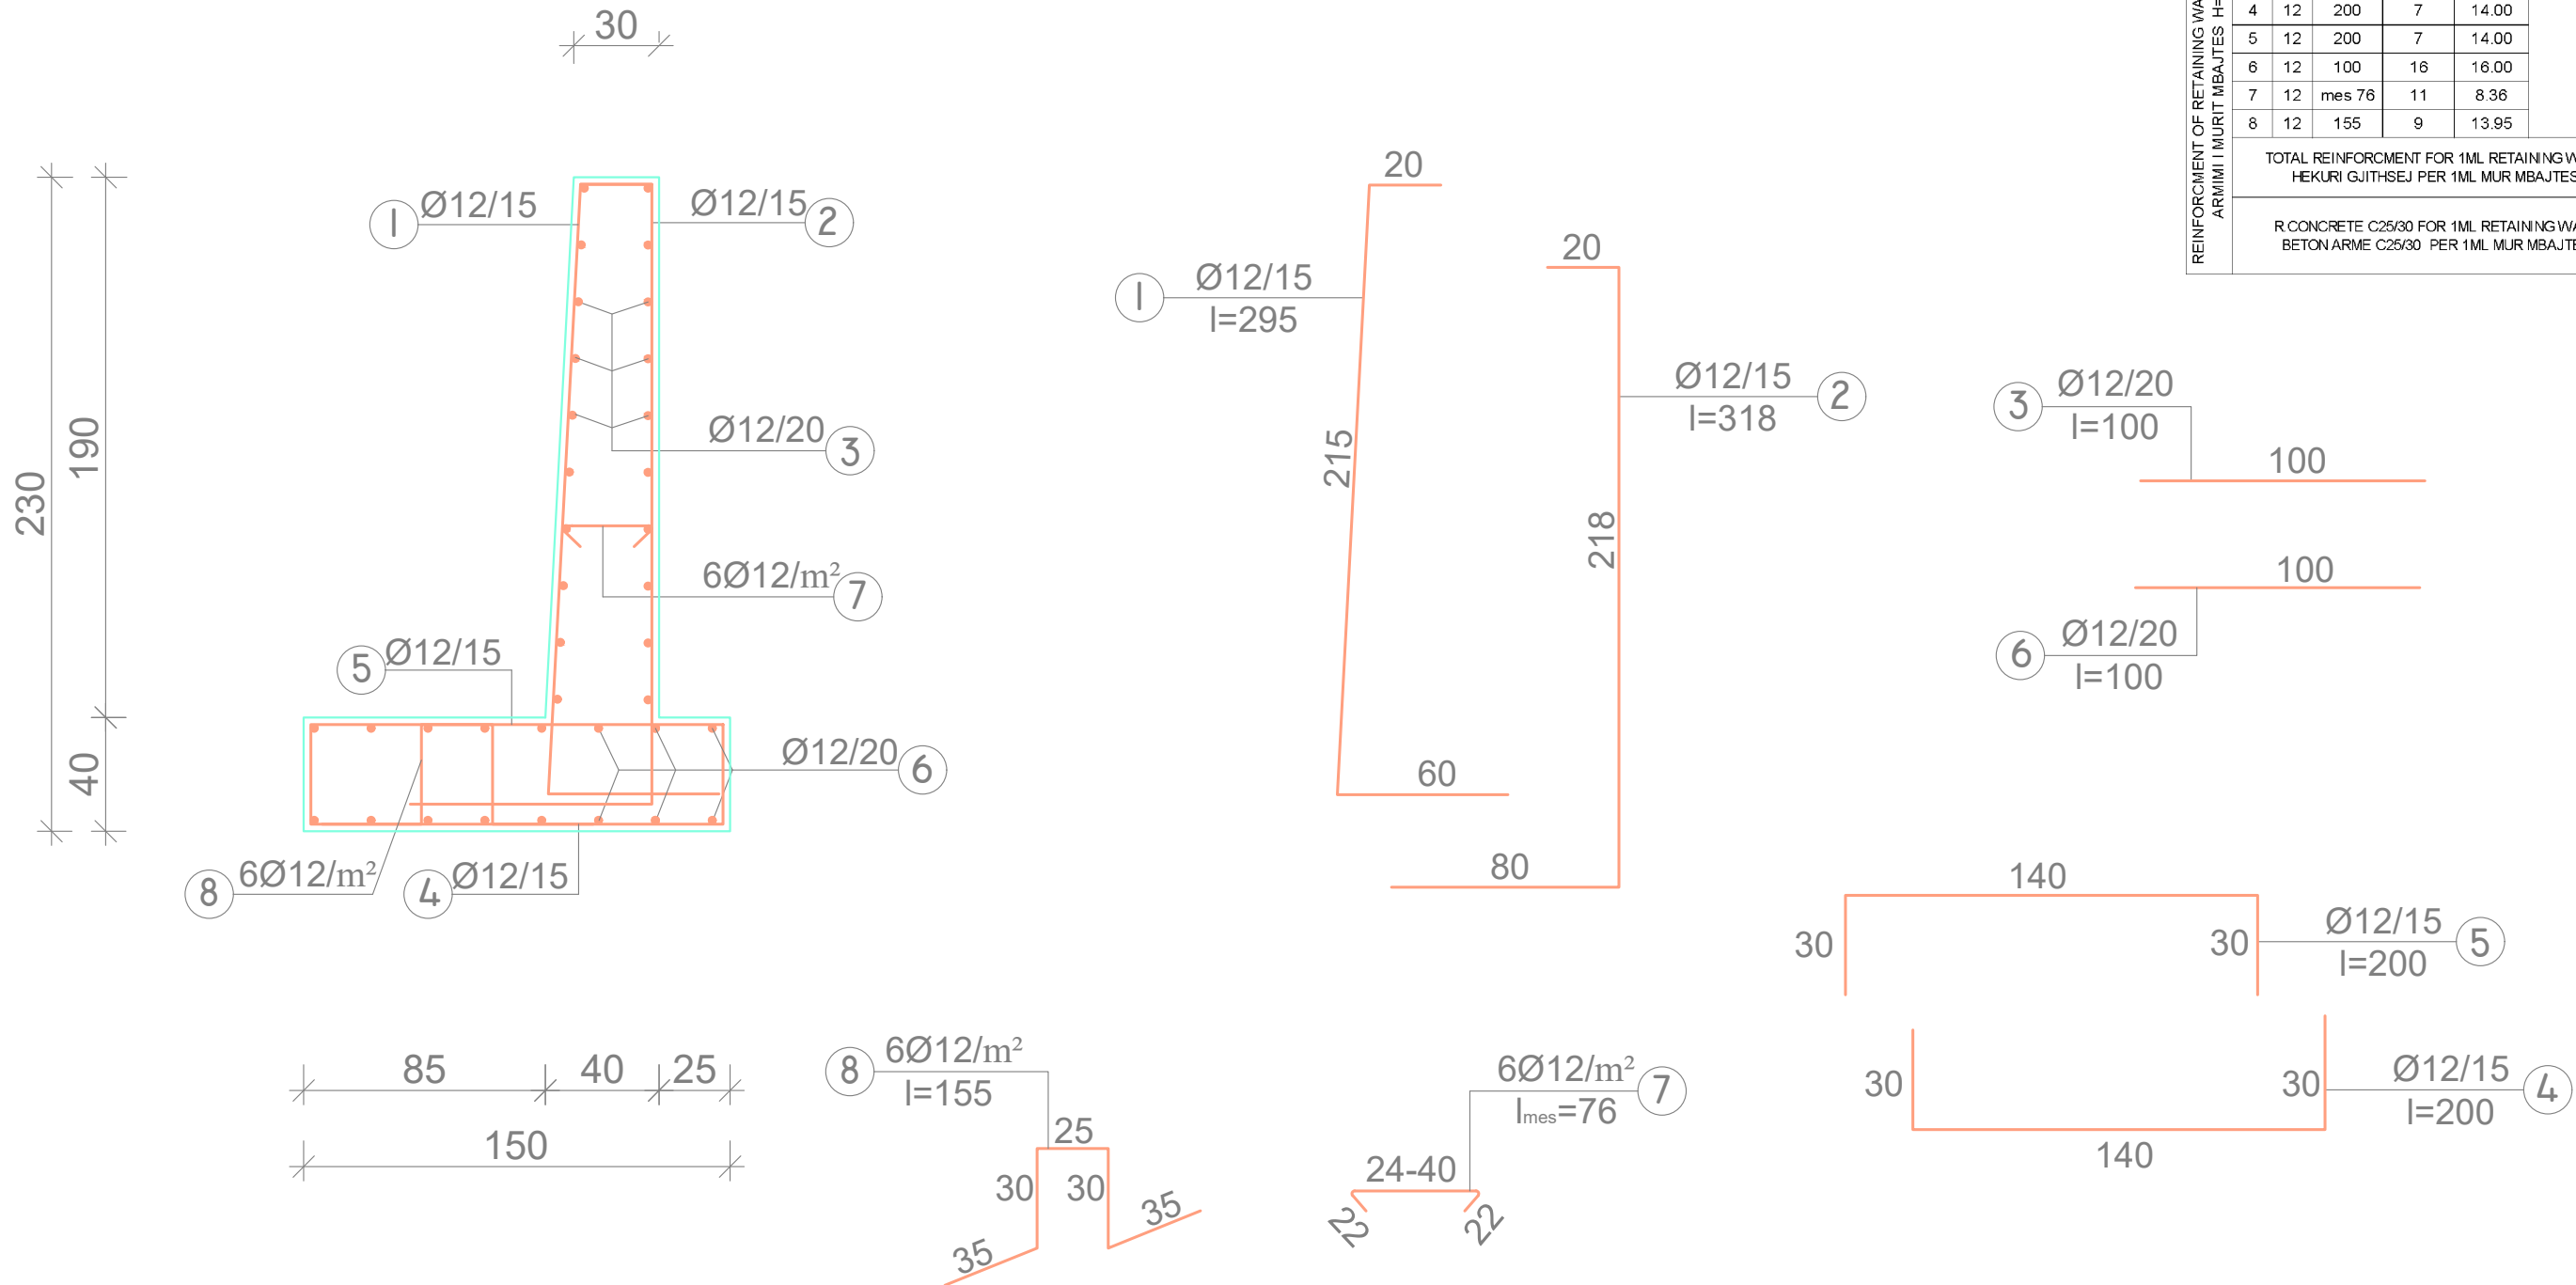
30

230

190

40

1 Ø12/15

Ø12/15 2

Ø12/20 3

6Ø12/m² 7

5 Ø12/15

Ø12/20 6

8 6Ø12/m²

4 Ø12/15

85 40 25

150

8 6Ø12/m²
l=155

25
30 30
35 35

1 Ø12/15
l=295

20
215
60

20
Ø12/15 2
l=318
218
80

3 Ø12/20
l=100
100

100
6 Ø12/20
l=100

140
30 30 Ø12/15 5
l=200

30 30 Ø12/15 4
l=200
140

6Ø12/m² 7
$l_{mes}$=76
24-40
22 22

REINFORCMENT OF RETAINING WA
ARMIMI I MURIT MBAJTES H=

| 4 | 12 | 200 | 7 | 14.00 |
|---|---|---|---|---|
| 5 | 12 | 200 | 7 | 14.00 |
| 6 | 12 | 100 | 16 | 16.00 |
| 7 | 12 | mes 76 | 11 | 8.36 |
| 8 | 12 | 155 | 9 | 13.95 |

TOTAL REINFORCMENT FOR 1ML RETAINING W
HEKURI GJITHSEJ PER 1ML MUR MBAJTES

R.CONCRETE C25/30 FOR 1ML RETAINING WA
BETON ARME C25/30 PER 1ML MUR MBAJTE